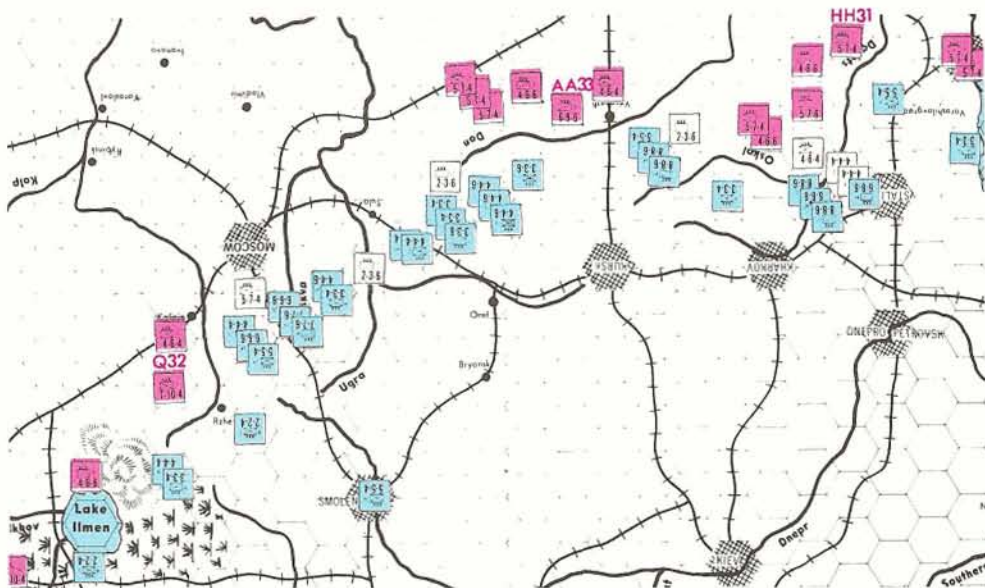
HH31
AA33
Q32
Kolp
Rybinsk
Yaroslavl
Ivanovo
Vladimir
MOSCOW
Tula
Don
Voronezh
Oskol
Orel
Bryansk
Ugra
Kalinin
Rzhev
Lake Ilmen
SMOLENSK
KURSK
KHARKOV
DNEPROPETROVSK
KIEV
Dnepr
Donets
Voroshilovgrad
Southern
ikhov
5-4-4
4-6-6
5-5-5
2-3-6
3-3-6
4-4-6
2-3-8
5-7-4
3-7-4
1-0-4